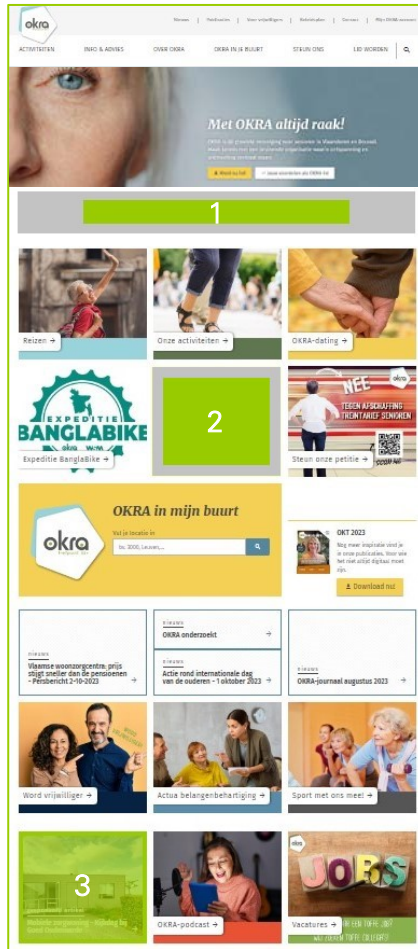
okra

Nieuws | Publicaties | Voor vrijwilligers | Webshop | Contact | Mijn OKRA

ACTIVITEITEN | INFO & ADVIES | OVER OKRA | OKRA IN JE BUURT | STEUN ONS | LID WORDEN

Met OKRA altijd raak!

OKRA is de grootste vereniging voor senioren in Vlaanderen en Brussel. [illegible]

Word lid | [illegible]

1

Reizen →

Onze activiteiten →

OKRA-dating →

EXPEDITIE BANGLABIKE

Expeditie BanglaBike →

2

NEE TEGEN AFSCHAFFING TROONTARIEF SENIOREN

Steun onze petitie →

OKRA in mijn buurt

okra

Vul je locatie in

bv. 3000, Leuven, ...

OKT 2023

Nog meer inspiratie vind je in onze publicaties. Voor elk wat wils digitaal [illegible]

Download nu!

NIEUWS
Vlaamse woonzorgcentra: prijs stijgt sneller dan de pensioenen - Persbericht 2-10-2023 →

NIEUWS
OKRA onderzoekt →

NIEUWS
Actie rond internationale dag van de ouderen - 1 oktober 2023 →

NIEUWS
OKRA-journaal augustus 2023 →

Word vrijwilliger →

Actua belangenbehartiging →

Sport met ons mee! →

3

Website zorgneuzel - Holding bij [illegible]

OKRA-podcast →

JOBS

Vacatures →